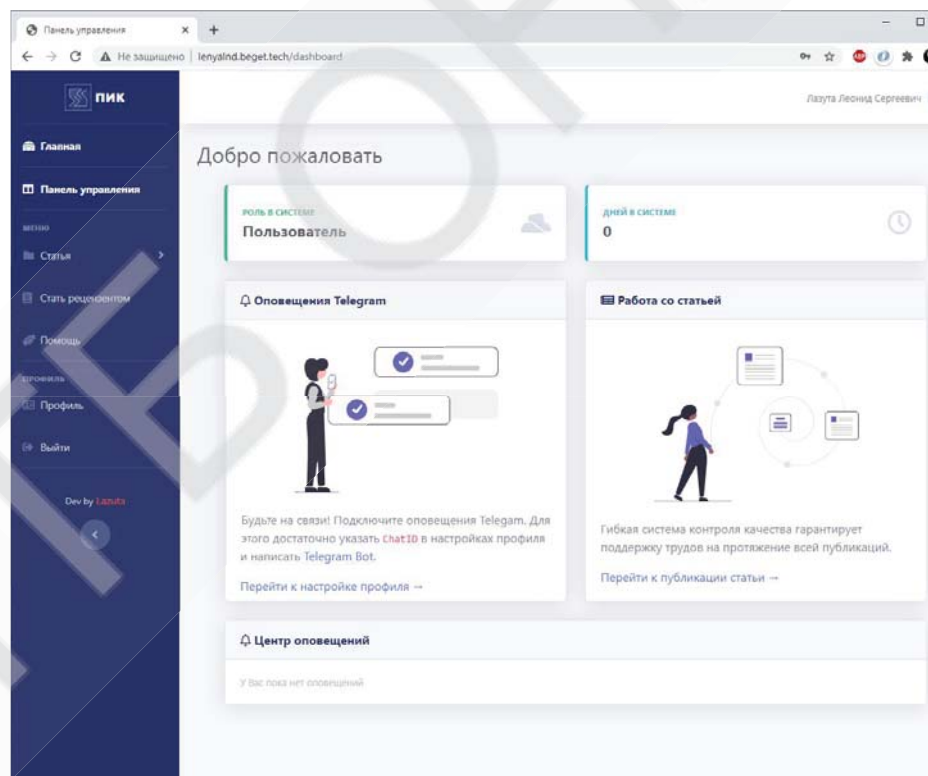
Панель управления ×
+
Не защищено | lenyalnd.beget.tech/dashboard

ПИК

Лазута Леонид Сергеевич

Главная
Панель управления
МЕНЮ
Статьи
Стать рецензентом
Помощь
ПРОФИЛЬ
Профиль
Выйти

Dev by Lazuta

Добро пожаловать

РОЛЬ В СИСТЕМЕ
Пользователь

ДНЕЙ В СИСТЕМЕ
0

Оповещения Telegram

Будьте на связи! Подключите оповещения Telegam. Для этого достаточно указать ChatID в настройках профиля и написать Telegram Bot.

Перейти к настройке профиля →

Работа со статьей

Гибкая система контроля качества гарантирует поддержку трудов на протяжение всей публикаций.

Перейти к публикации статьи →

Центр оповещений

У Вас пока нет оповещений